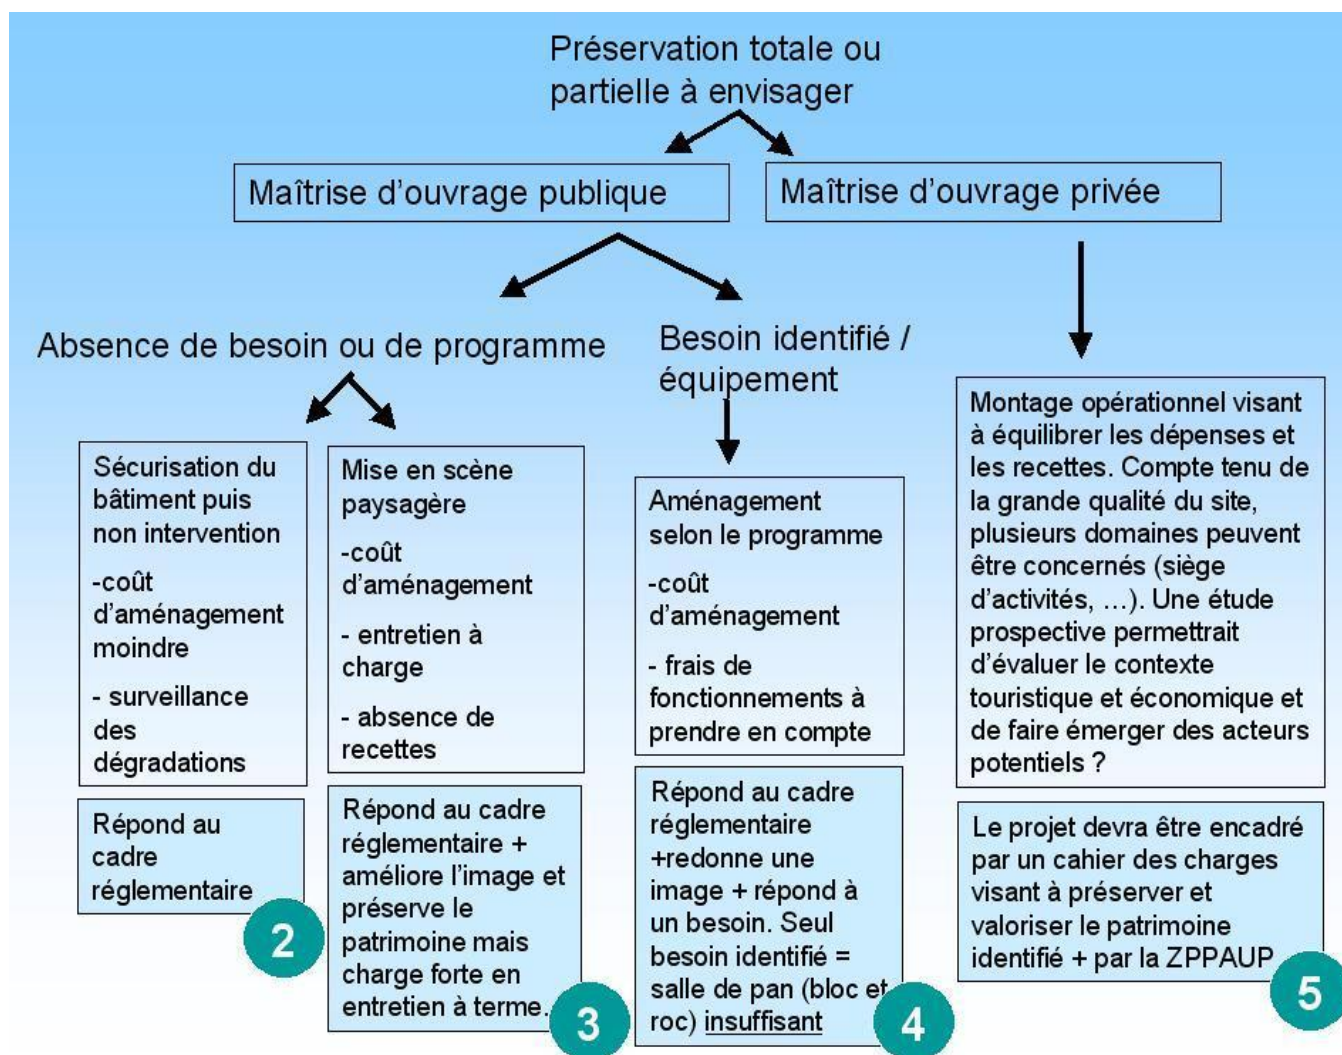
Préservation totale ou partielle à envisager

Maîtrise d'ouvrage publique

Maîtrise d'ouvrage privée

Absence de besoin ou de programme

Besoin identifié / équipement

Sécurisation du bâtiment puis non intervention

-coût d'aménagement moindre

- surveillance des dégradations

Répond au cadre réglementaire

2

Mise en scène paysagère

-coût d'aménagement

- entretien à charge

- absence de recettes

Répond au cadre réglementaire + améliore l'image et préserve le patrimoine mais charge forte en entretien à terme.

3

Aménagement selon le programme

-coût d'aménagement

- frais de fonctionnements à prendre en compte

Répond au cadre réglementaire +redonne une image + répond à un besoin. Seul besoin identifié = salle de pan (bloc et roc) insuffisant

4

Montage opérationnel visant à équilibrer les dépenses et les recettes. Compte tenu de la grande qualité du site, plusieurs domaines peuvent être concernés (siège d'activités, …). Une étude prospective permettrait d'évaluer le contexte touristique et économique et de faire émerger des acteurs potentiels ?

Le projet devra être encadré par un cahier des charges visant à préserver et valoriser le patrimoine identifié + par la ZPPAUP

5